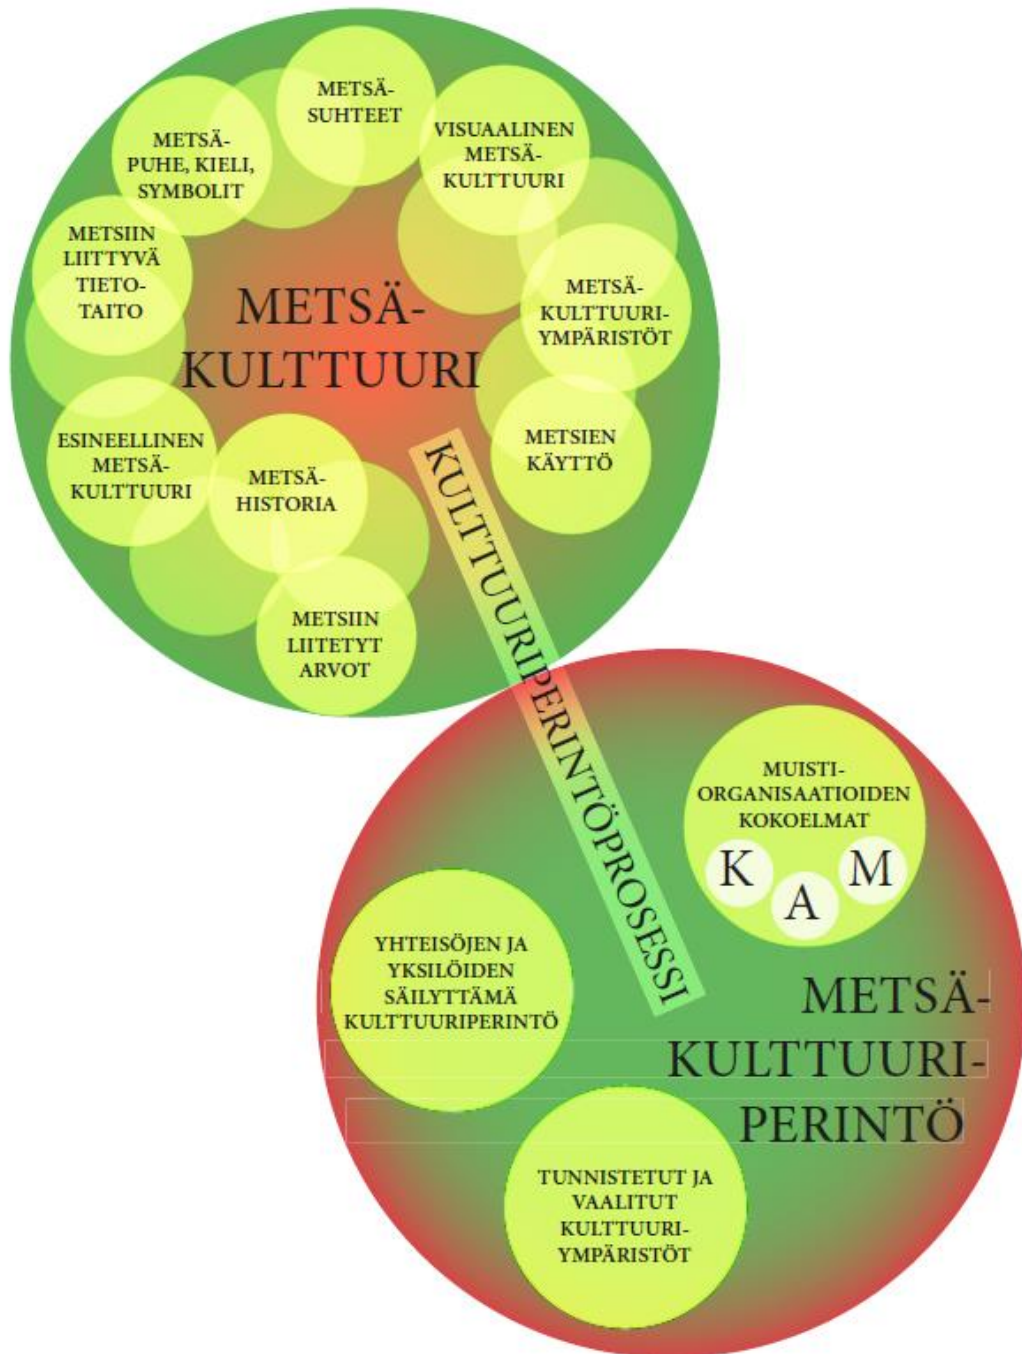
METSÄ-SUHTEET

METSÄ-PUHE, KIELI, SYMBOLIT

VISUAALINEN METSÄ-KULTTUURI

METSIIN LIITTYVÄ TIETO-TAITO

METSÄ-KULTTUURI

METSÄ-KULTTUURI-YMPÄRISTÖT

METSIEN KÄYTTÖ

ESINEELLINEN METSÄ-KULTTUURI

METSÄ-HISTORIA

METSIIN LIITETYT ARVOT

KULTTUURIPERINTÖPROSESSI

MUISTI-ORGANISAATIOIDEN KOKOELMAT

K A M

YHTEISÖJEN JA YKSILÖIDEN SÄILYTTÄMÄ KULTTUURIPERINTÖ

METSÄ-KULTTUURI-PERINTÖ

TUNNISTETUT JA VAALITUT KULTTUURI-YMPÄRISTÖT